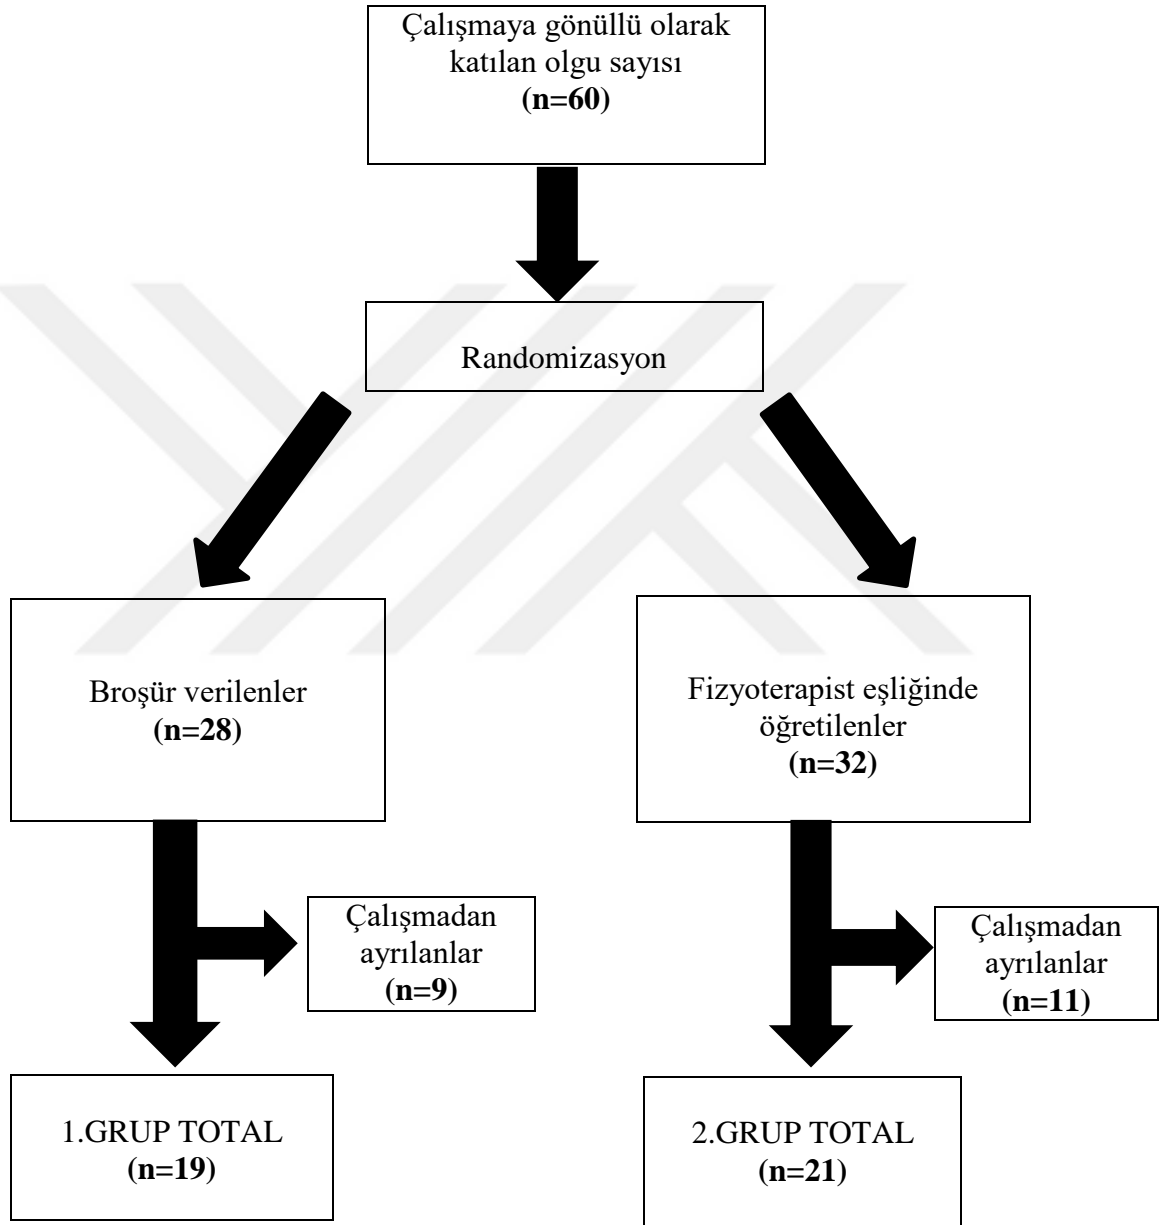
Çalışmaya gönüllü olarak katılan olgu sayısı
**(n=60)**

Randomizasyon

Broşür verilenler
**(n=28)**

Fizyoterapist eşliğinde öğretilenler
**(n=32)**

Çalışmadan ayrılanlar
**(n=9)**

Çalışmadan ayrılanlar
**(n=11)**

1.GRUP TOTAL
**(n=19)**

2.GRUP TOTAL
**(n=21)**